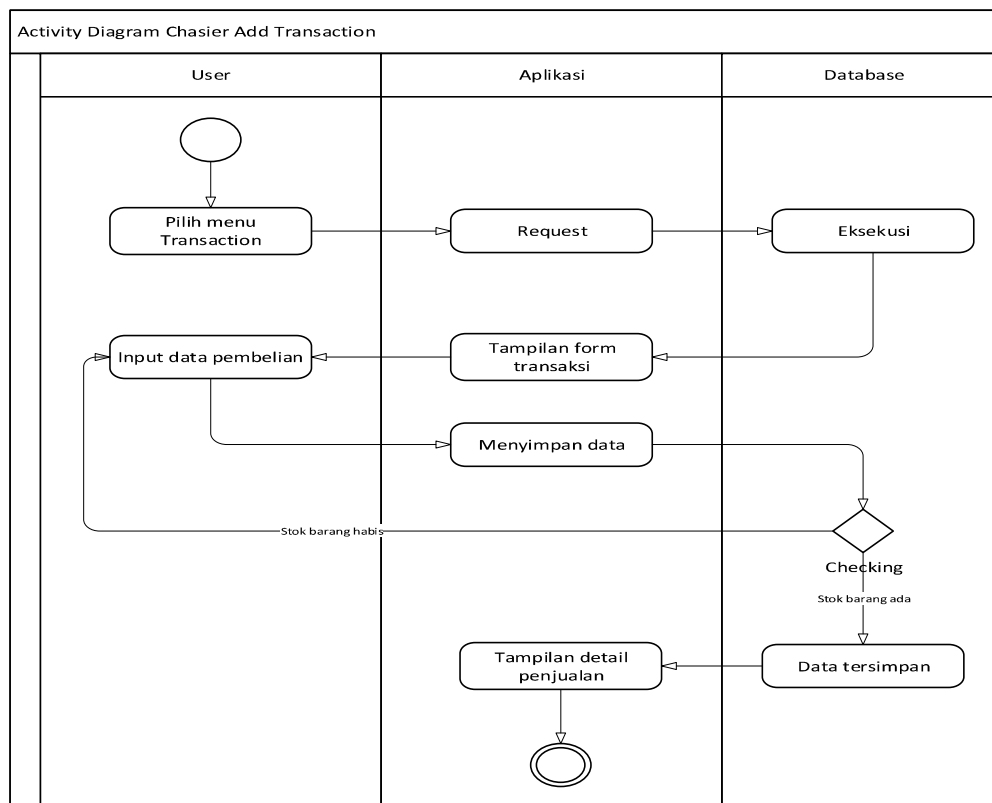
Activity Diagram Chasier Add Transaction

User

Aplikasi

Database

Pilih menu Transaction

Request

Eksekusi

Input data pembelian

Tampilan form transaksi

Menyimpan data

Stok barang habis

Checking

Stok barang ada

Tampilan detail penjualan

Data tersimpan